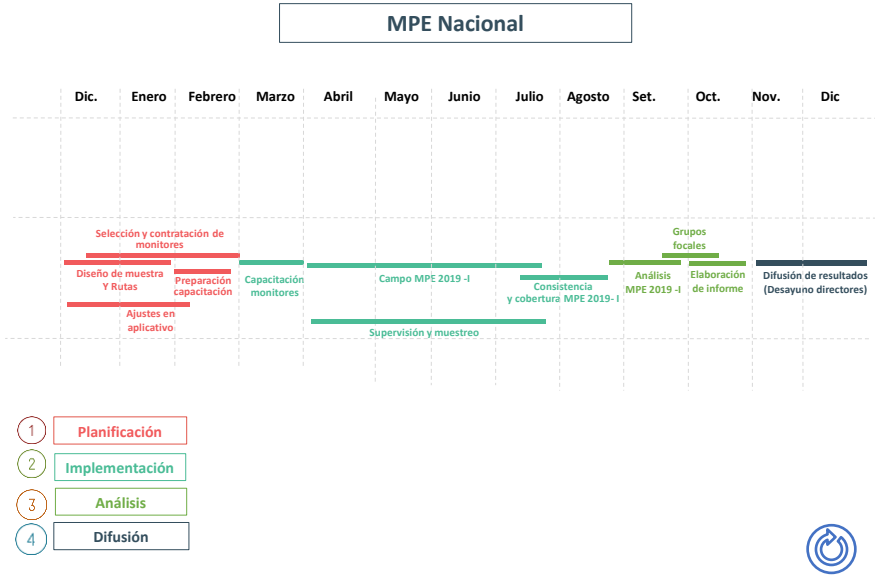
MPE Nacional

| Dic. | Enero | Febrero | Marzo | Abril | Mayo | Junio | Julio | Agosto | Set. | Oct. | Nov. | Dic |
|---|---|---|---|---|---|---|---|---|---|---|---|---|

Selección y contratación de monitores

Diseño de muestra Y Rutas

Preparación capacitación

Ajustes en aplicativo

Capacitación monitores

Campo MPE 2019 -I

Consistencia y cobertura MPE 2019- I

Supervisión y muestreo

Grupos focales

Análisis MPE 2019 -I

Elaboración de informe

Difusión de resultados (Desayuno directores)

1 Planificación

2 Implementación

3 Análisis

4 Difusión